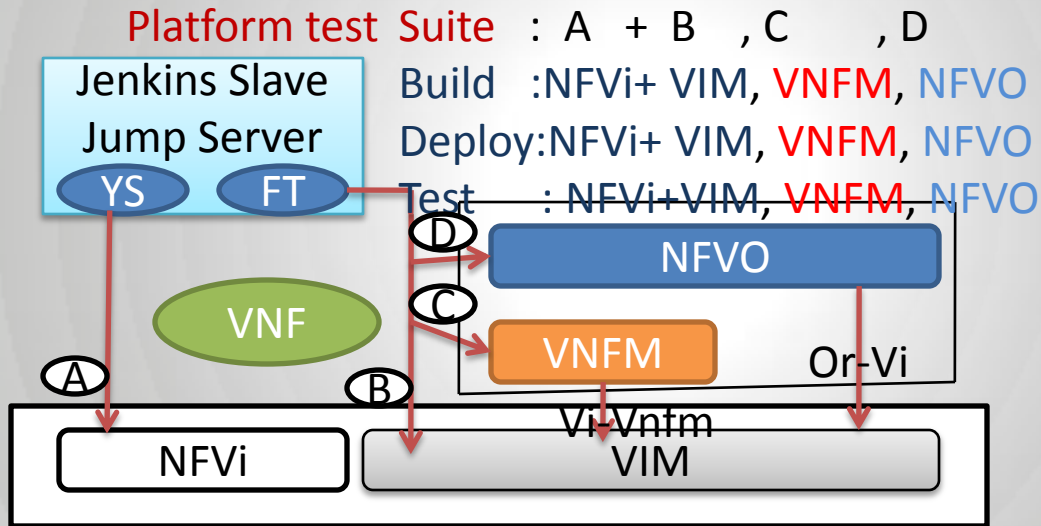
Platform test Suite : A + B , C , D

Jenkins Slave
Jump Server
YS FT

Build :NFVi+ VIM, VNFM, NFVO
Deploy:NFVi+ VIM, VNFM, NFVO
Test : NFVi+VIM, VNFM, NFVO

D
NFVO
C
VNF
VNFM
Or-Vi
A
B
Vi-Vnfm
NFVi
VIM